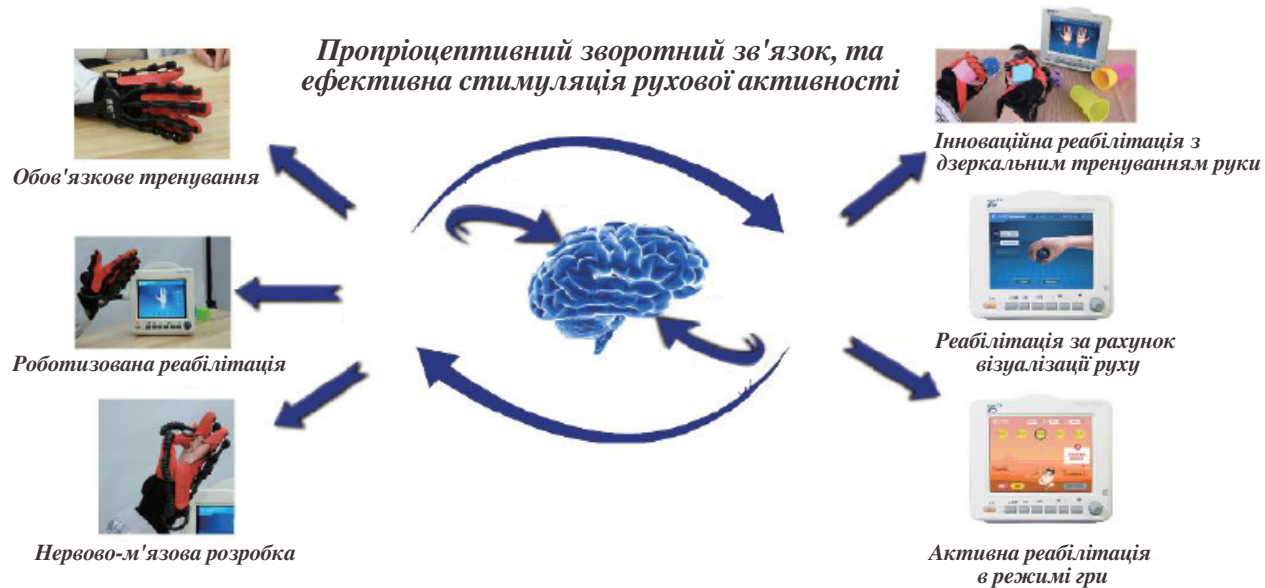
Пропріоцептивний зворотний зв'язок, та ефективна стимуляція рухової активності

Обов'язкове тренування

Роботизована реабілітація

Нервово-м'язова розробка

Інноваційна реабілітація з дзеркальним тренуванням руки

Реабілітація за рахунок візуалізації руху

Активна реабілітація в режимі гри